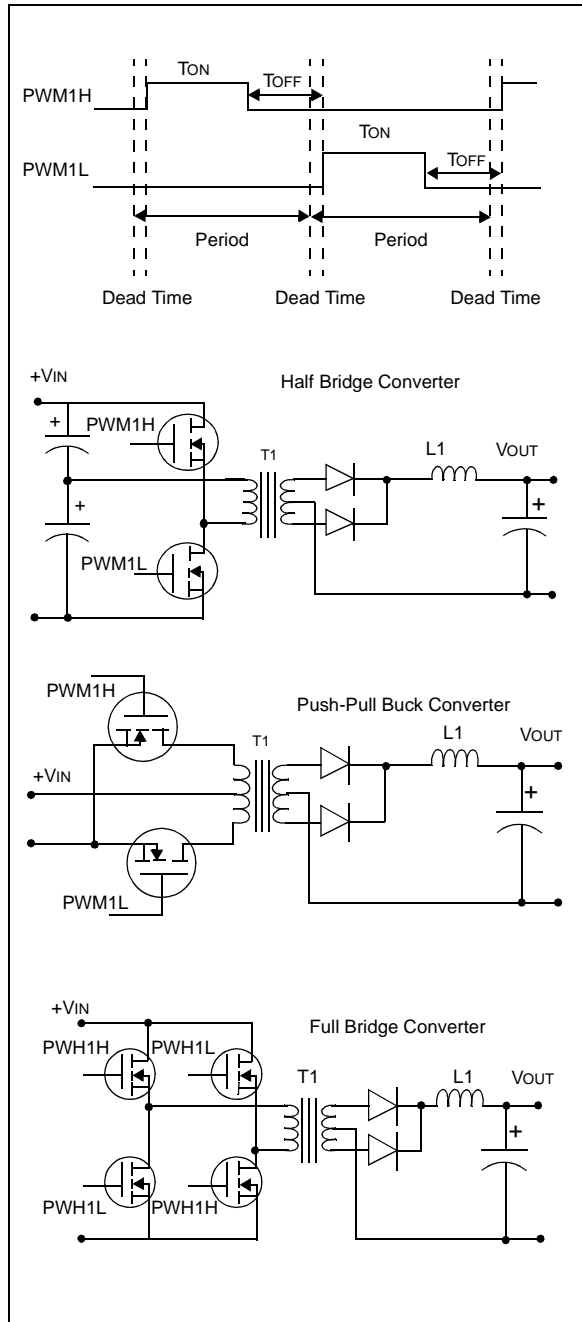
TON
TOFF
PWM1H
TON
PWM1L
TOFF
Period
Period
Dead Time
Dead Time
Dead Time

+VIN
Half Bridge Converter
+
PWM1H
T1
L1
VOUT
+
+
PWM1L

PWM1H
Push-Pull Buck Converter
T1
L1
VOUT
+VIN
+
PWM1L

+VIN
Full Bridge Converter
PWH1H
PWH1L
T1
L1
VOUT
+
PWH1L
PWH1H